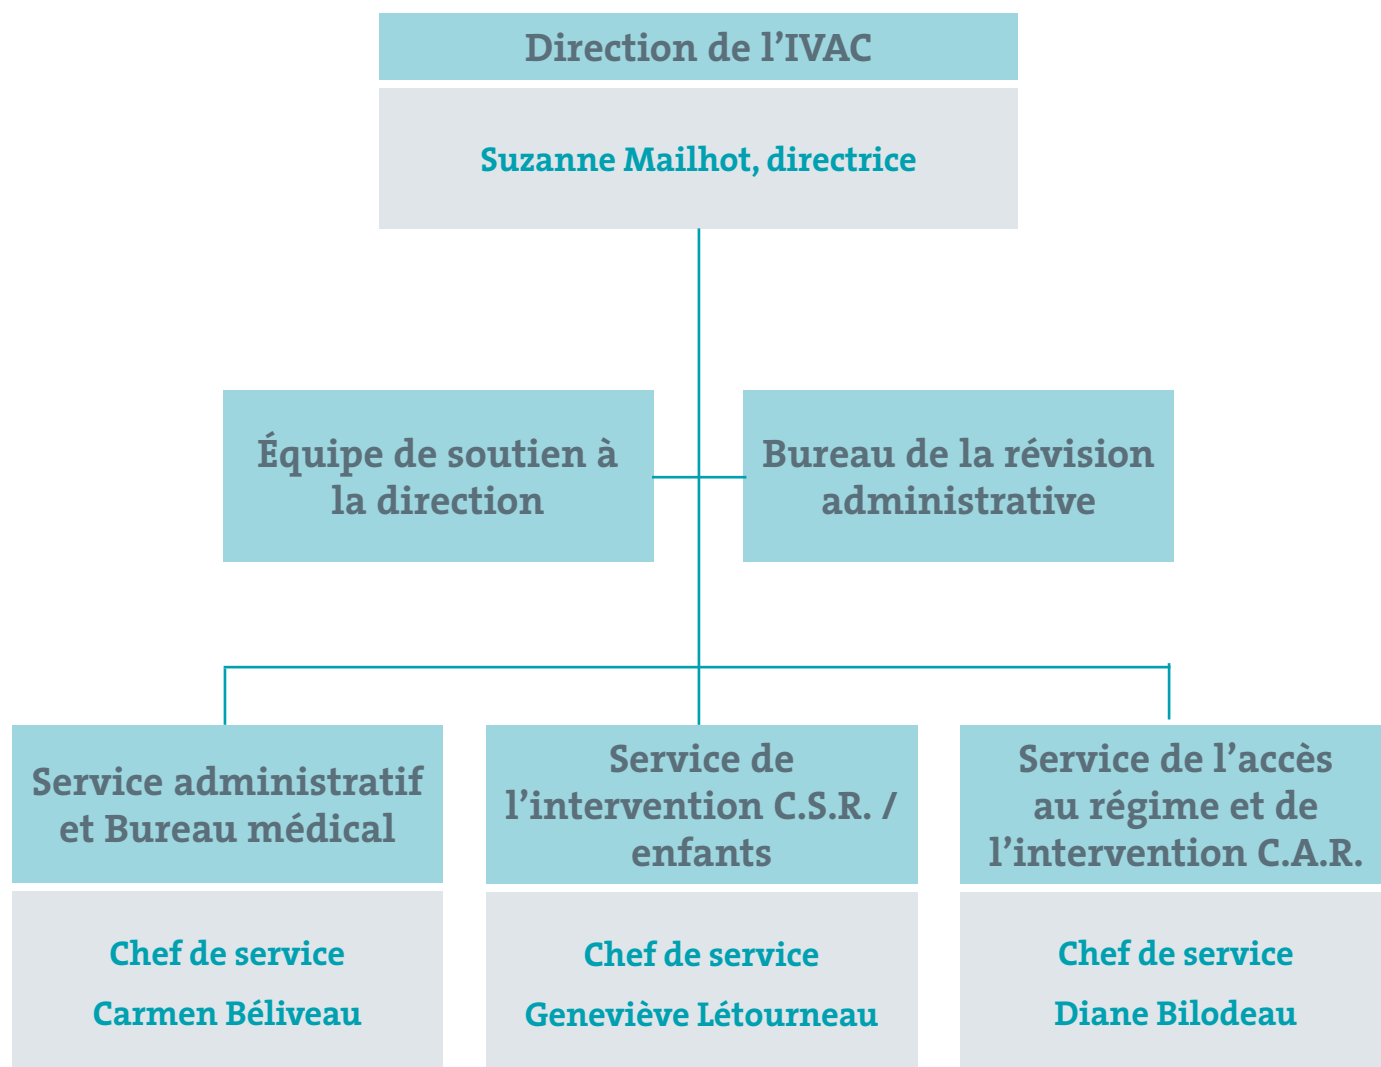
Direction de l’IVAC

Suzanne Mailhot, directrice

Équipe de soutien à la direction

Bureau de la révision administrative

Service administratif et Bureau médical

Chef de service

Carmen Béliveau

Service de l’intervention C.S.R. / enfants

Chef de service

Geneviève Létourneau

Service de l’accès au régime et de l’intervention C.A.R.

Chef de service

Diane Bilodeau